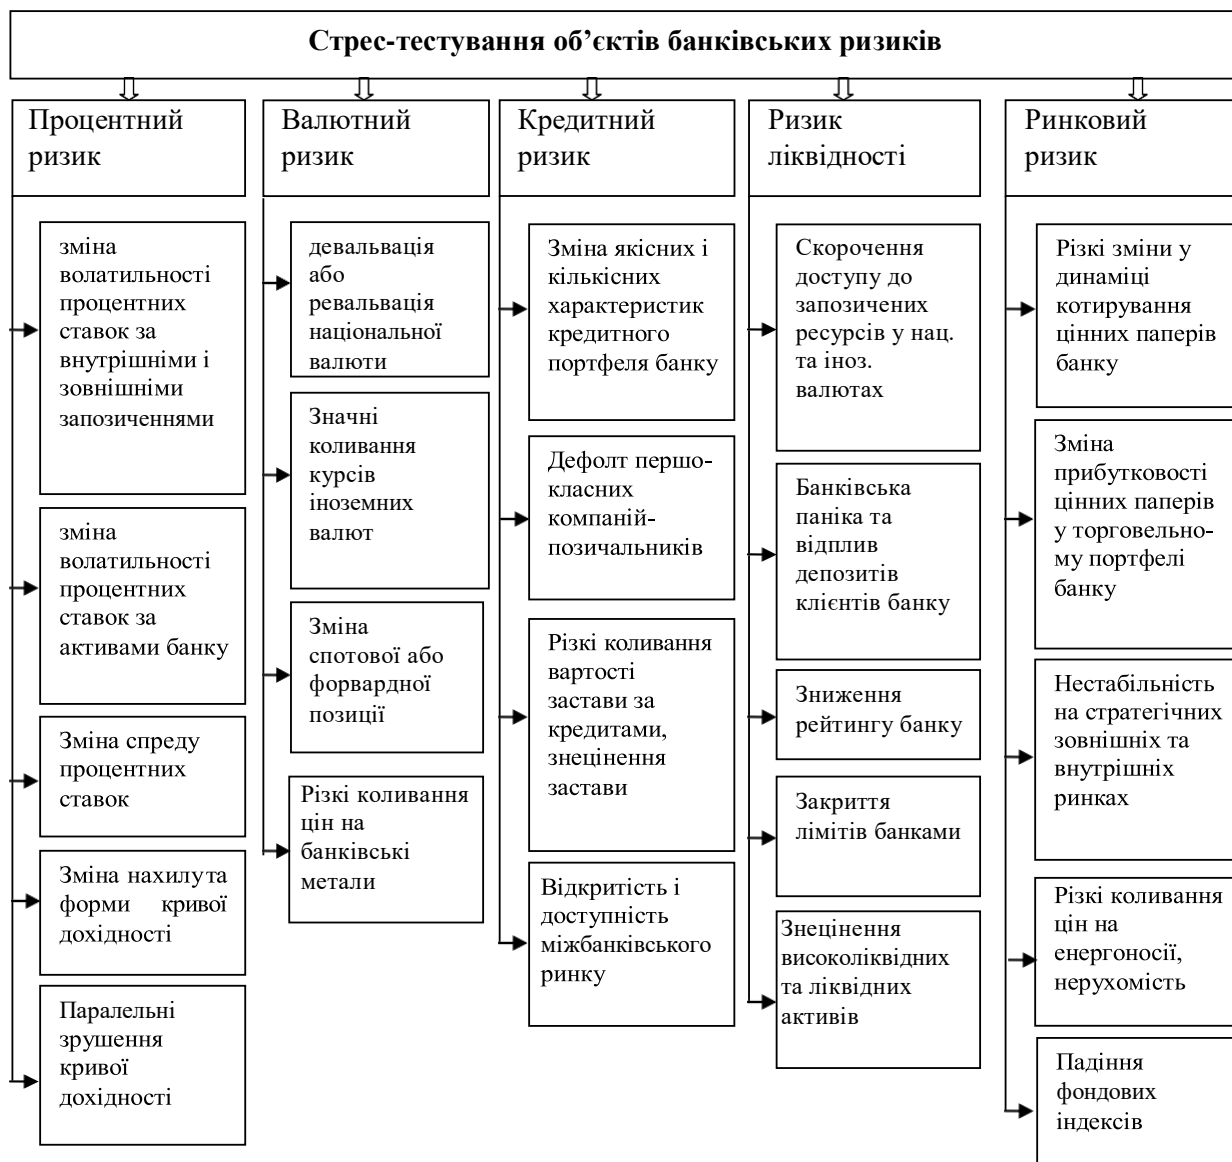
Стрес-тестування об'єктів банківських ризиків

Процентний ризик

зміна волатильності процентних ставок за внутрішніми і зовнішніми запозиченнями

зміна волатильності процентних ставок за активами банку

Зміна спреду процентних ставок

Зміна нахилу та форми кривої дохідності

Паралельні зрушення кривої дохідності

Валютний ризик

девальвація або ревальвація національної валюти

Значні коливання курсів іноземних валют

Зміна спотової або форвардної позиції

Різкі коливання цін на банківські метали

Кредитний ризик

Зміна якісних і кількісних характеристик кредитного портфеля банку

Дефолт першокласних компаній-позичальників

Різкі коливання вартості застави за кредитами, знецінення застави

Відкритість і доступність міжбанківського ринку

Ризик ліквідності

Скорочення доступу до запозичених ресурсів у нац. та іноз. валютах

Банківська паніка та відплив депозитів клієнтів банку

Зниження рейтингу банку

Закриття лімітів банками

Знецінення високоліквідних та ліквідних активів

Ринковий ризик

Різкі зміни у динаміці котирування цінних паперів банку

Зміна прибутковості цінних паперів у торговельному портфелі банку

Нестабільність на стратегічних зовнішніх та внутрішніх ринках

Різкі коливання цін на енергоносії, нерухомість

Падіння фондових індексів